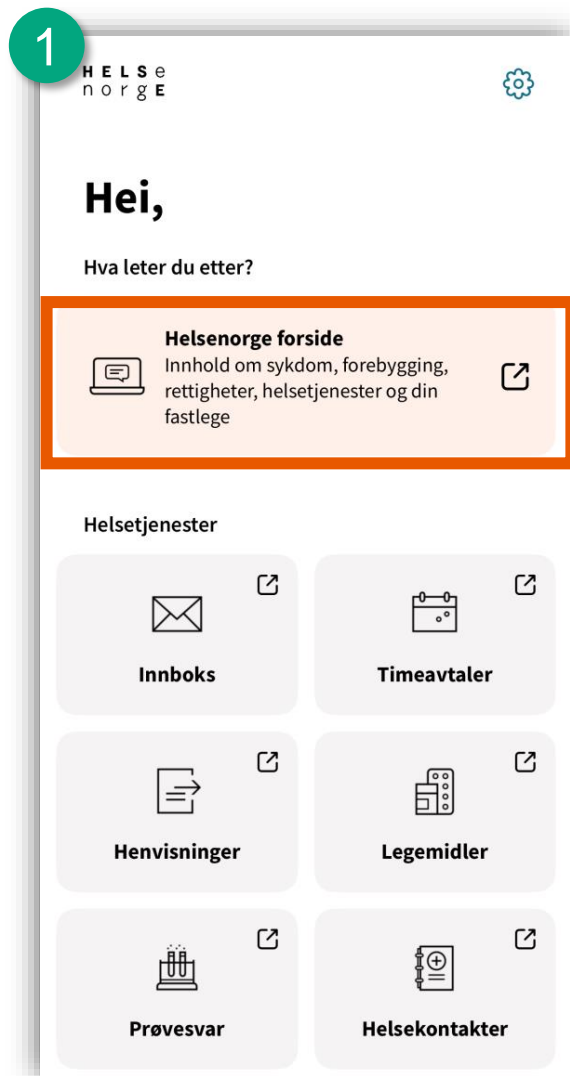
1

HELSe
norgE

Hei,

Hva leter du etter?

Helsenorge forside
Innhold om sykdom, forebygging, rettigheter, helsetjenester og din fastlege

Helsetjenester

Innboks

Timeavtaler

Henvisninger

Legemidler

Prøvesvar

Helsekontakter